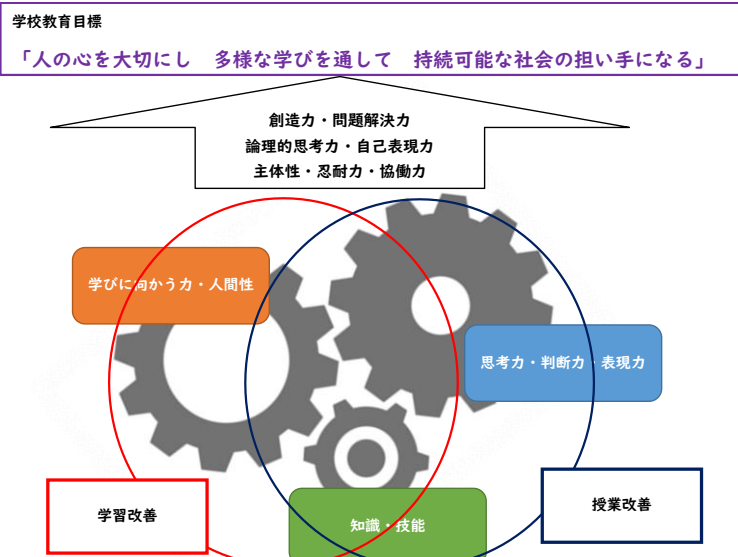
学校教育目標

「人の心を大切にし　多様な学びを通して　持続可能な社会の担い手になる」

創造力・問題解決力
論理的思考力・自己表現力
主体性・忍耐力・協働力

学びに向かう力・人間性

思考力・判断力・表現力

学習改善

知識・技能

授業改善